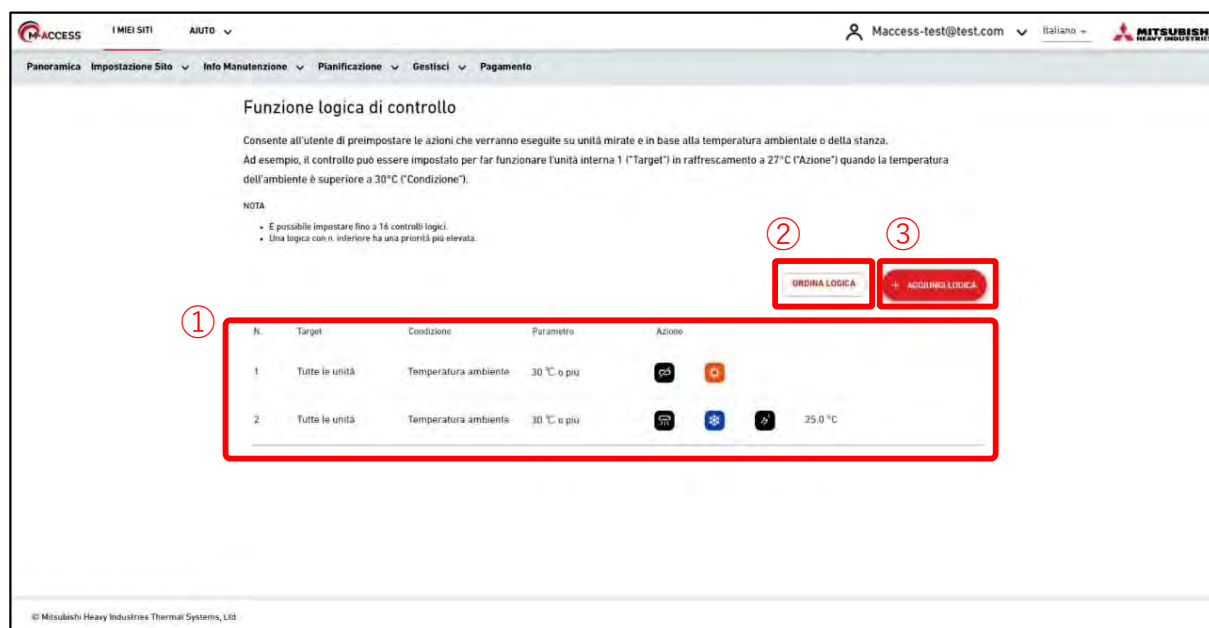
M-ACCESS I MIEI SITI AIUTO

Maccess-test@test.com Italiano MITSUBISHI HEAVY INDUSTRIES

Panoramica Impostazione Sito Info Manutenzione Pianificazione Gestisci Pagamento

Funzione logica di controllo

Consente all'utente di preimpostare le azioni che verranno eseguite su unità mirate e in base alla temperatura ambientale o della stanza.
Ad esempio, il controllo può essere impostato per far funzionare l'unità interna 1 ("Target") in raffrescamento a 27°C ("Azione") quando la temperatura dell'ambiente è superiore a 30°C ("Condizione").

NOTA

- È possibile impostare fino a 16 controlli logici.
- Una logica con n. inferiore ha una priorità più elevata.

②
③

ORDINA LOGICA
+ AGGIUNGI LOGICA

①

| N. | Target | Condizione | Parametro | Azione | | | |
|---|---|---|---|---|---|---|---|
| 1 | Tutte le unità | Temperatura ambiente | 30 ℃ o più | | | | |
| 2 | Tutte le unità | Temperatura ambiente | 30 ℃ o più | | | | 25.0 °C |

© Mitsubishi Heavy Industries Thermal Systems, Ltd